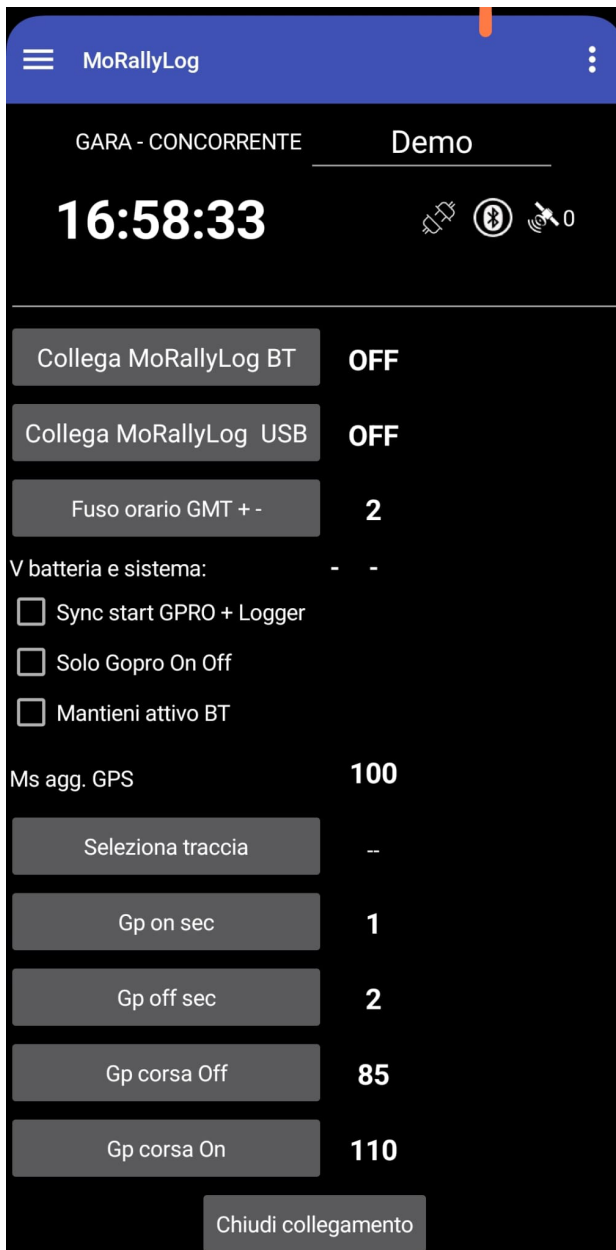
MoRallyLog

GARA - CONCORRENTE Demo

16:58:33

0

Collega MoRallyLog BT OFF

Collega MoRallyLog USB OFF

Fuso orario GMT + - 2

V batteria e sistema: - -

Sync start GPRO + Logger

Solo Gopro On Off

Mantieni attivo BT

Ms agg. GPS 100

Seleziona traccia --

Gp on sec 1

Gp off sec 2

Gp corsa Off 85

Gp corsa On 110

Chiudi collegamento